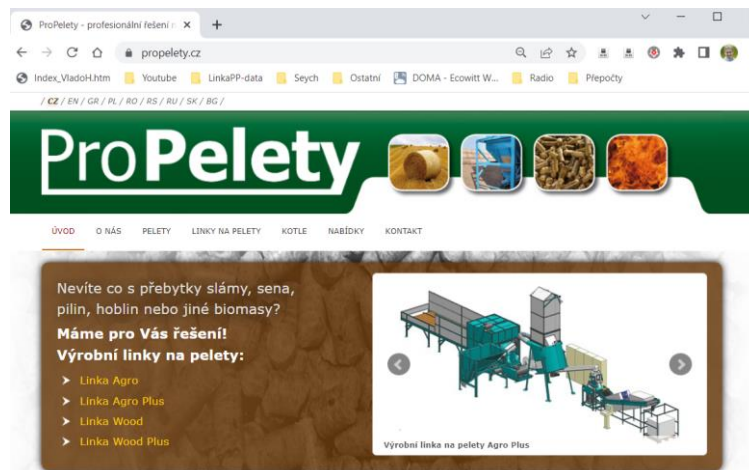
ProPelety - profesionální řešení ×
+
propelety.cz
Index_VladoH.htm
Youtube
LinkaPP-data
Seych
Ostatní
DOMA - Ecowitt W...
Radio
Přepočty

/ CZ / EN / GR / PL / RO / RS / RU / SK / BG /

ProPelety

ÚVOD
O NÁS
PELETY
LINKY NA PELETY
KOTLE
NABÍDKY
KONTAKT

Nevíte co s přebytky slámy, sena, pilin, hoblin nebo jiné biomasy?

Máme pro Vás řešení!
Výrobní linky na pelety:

Linka Agro
Linka Agro Plus
Linka Wood
Linka Wood Plus

Výrobní linka na pelety Agro Plus